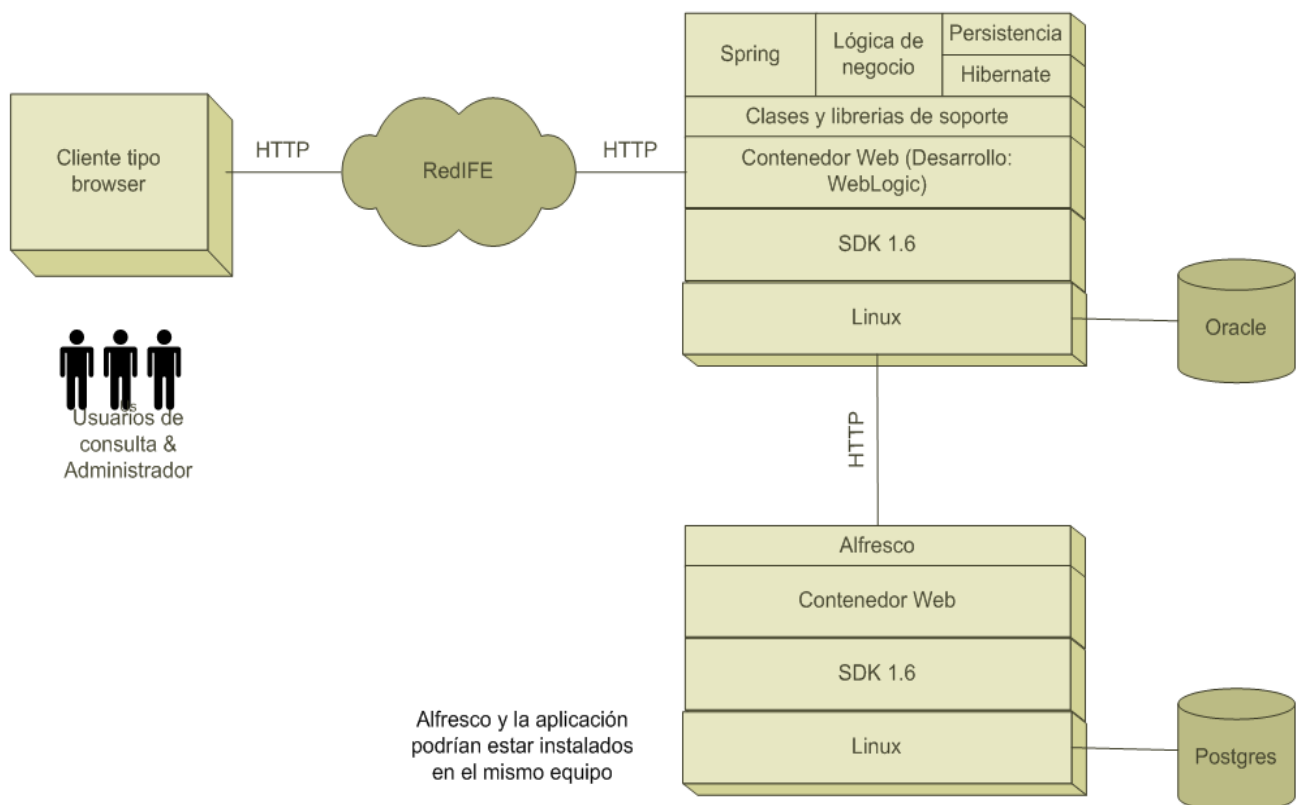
Cliente tipo browser

HTTP

RedIFE

HTTP

Spring

Lógica de negocio

Persistencia

Hibernate

Clases y librerias de soporte

Contenedor Web (Desarrollo: WebLogic)

SDK 1.6

Linux

Oracle

Usuarios de consulta & Administrador

HTTP

Alfresco

Contenedor Web

SDK 1.6

Linux

Postgres

Alfresco y la aplicación podrían estar instalados en el mismo equipo